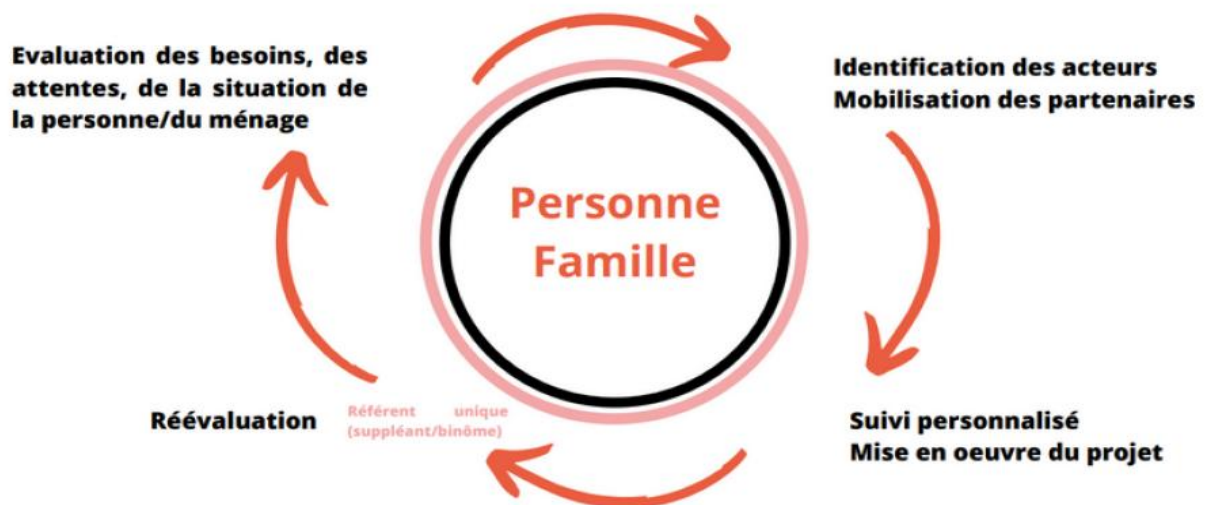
Evaluation des besoins, des attentes, de la situation de la personne/du ménage

Identification des acteurs
Mobilisation des partenaires

Personne
Famille

Suivi personnalisé
Mise en oeuvre du projet

Référent unique (suppléant/binôme)

Réévaluation